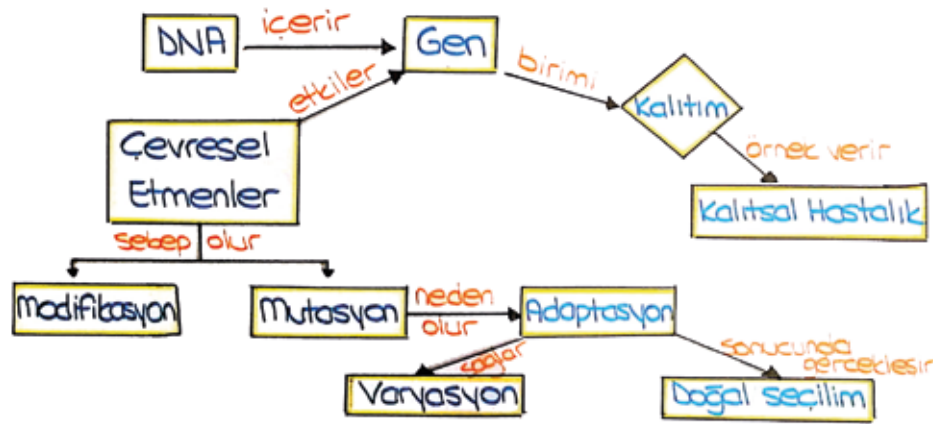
DNA içerir Gen

etkiler

birimi

Kalıtım

Çevresel Etmenler

örnek verir

Kalıtsal Hastalık

sebep olur

Modifikasyon

Mutasyon neden olur Adaptasyon

sağlar

sonucunda gerçekleşir

Varyasyon

Doğal seçilim